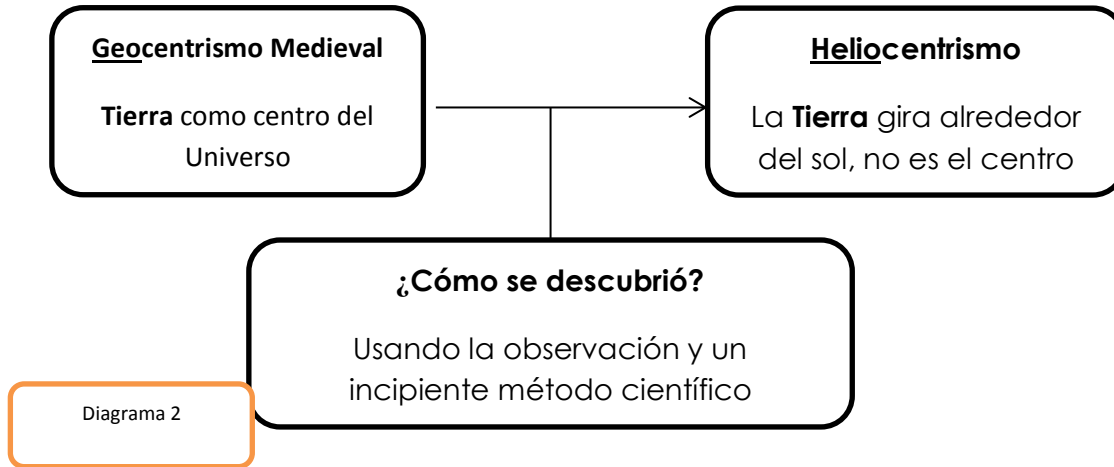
Geocentrismo Medieval

Tierra como centro del Universo

Heliocentrismo

La Tierra gira alrededor del sol, no es el centro

¿Cómo se descubrió?

Usando la observación y un incipiente método científico

Diagrama 2